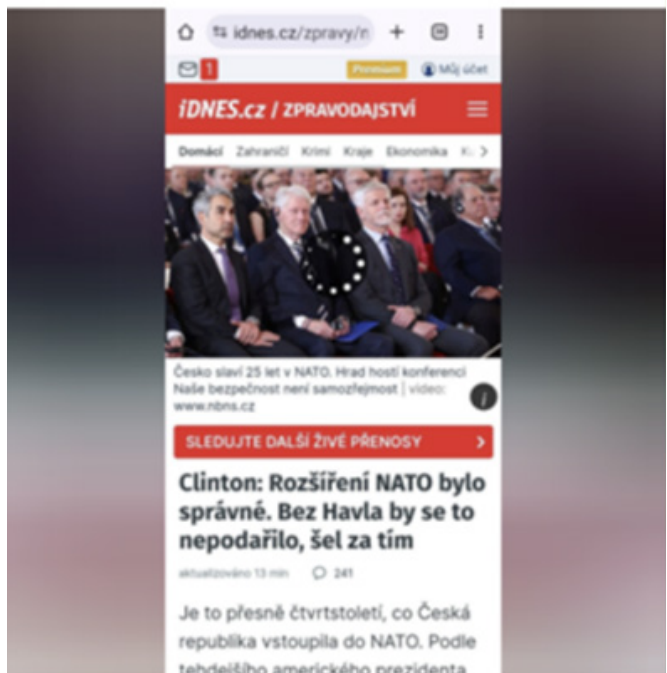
idnes.cz/zpravy/n

1 Premium Můj účet

iDNES.cz / ZPRAVODAJSTVÍ

Domácí Zahraničí Krimi Kraje Ekonomika K

Česko slaví 25 let v NATO. Hrad hostí konferenci Naše bezpečnost není samozřejmost | video: www.nbns.cz

SLEDUJTE DALŠÍ ŽIVÉ PŘENOSY

Clinton: Rozšíření NATO bylo správné. Bez Havla by se to nepodařilo, šel za tím

aktualizováno 13 min 241

Je to přesně čtvrtstoletí, co Česká republika vstoupila do NATO. Podle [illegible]